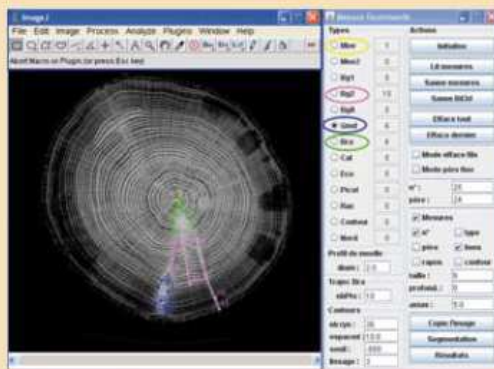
ImageJ

File Edit Image Process Analyze Plugins Window Help

Abort Macro or Plugin (or press Esc key)

Types

Mbe

Mbe2

Rg1

Rg2

Rg0

Qmd

Bra

Cal

Eco

Picot

Roc

Contour

Nord

Profil de moelle

Trajec Bra

Contours

Actions

Initialise

Lit mesures

Sauve mesures

Sauve ROI

Efface tout

Efface dernier

Mode efface file

Mode pièce fixe

n°: 25

pièce: 24

Mesures

n°

type

pièce

bras

taille

profond.

année

Copie l'image

Segmentation

Résultats